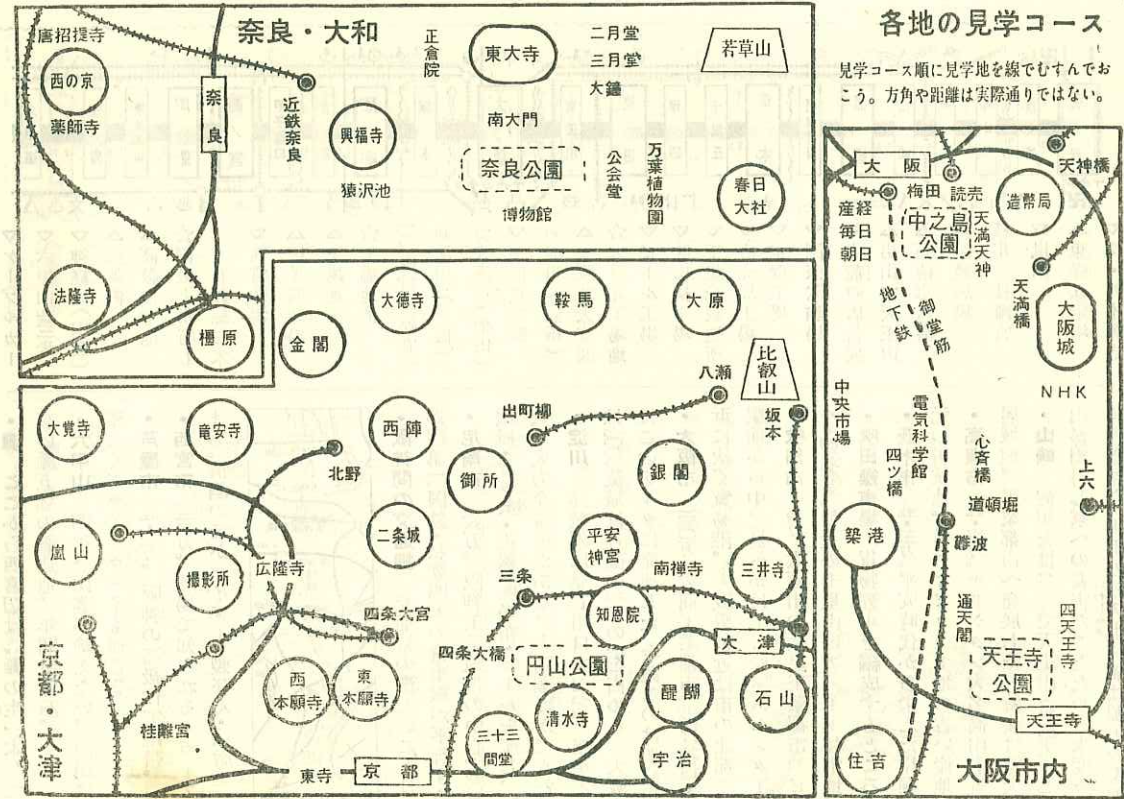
各地の見学コース

見学コース順に見学地を線でむすんでおこう。方角や距離は実際通りではない。

奈良・大和

唐招提寺
西の京
薬師寺
奈良
近鉄奈良
興福寺
猿沢池
正倉院
東大寺
南大門
二月堂
三月堂
大鐘
若草山
奈良公園
公会堂
万葉植物園
春日大社
博物館
法隆寺
橿原

金閣
大徳寺
鞍馬
大原
比叡山
八瀬
坂本
出町柳
大覚寺
竜安寺
西陣
北野
御所
銀閣
嵐山
二条城
平安神宮
南禅寺
三井寺
撮影所
広隆寺
三条
知恩院
四条大宮
四条大橋
大津
円山公園
西本願寺
東本願寺
醍醐
石山
桂離宮
三十三間堂
清水寺
宇治
東寺
京都
京都・大津

大阪
梅田
読売
天神橋
造幣局
産経
毎日
朝日
中之島公園
天満天神
天満橋
大阪城
地下鉄
御堂筋
中央市場
NHK
電気科学館
四ツ橋
心斎橋
道頓堀
上六
築港
難波
通天閣
四天王寺
天王寺公園
天王寺
住吉
大阪市内